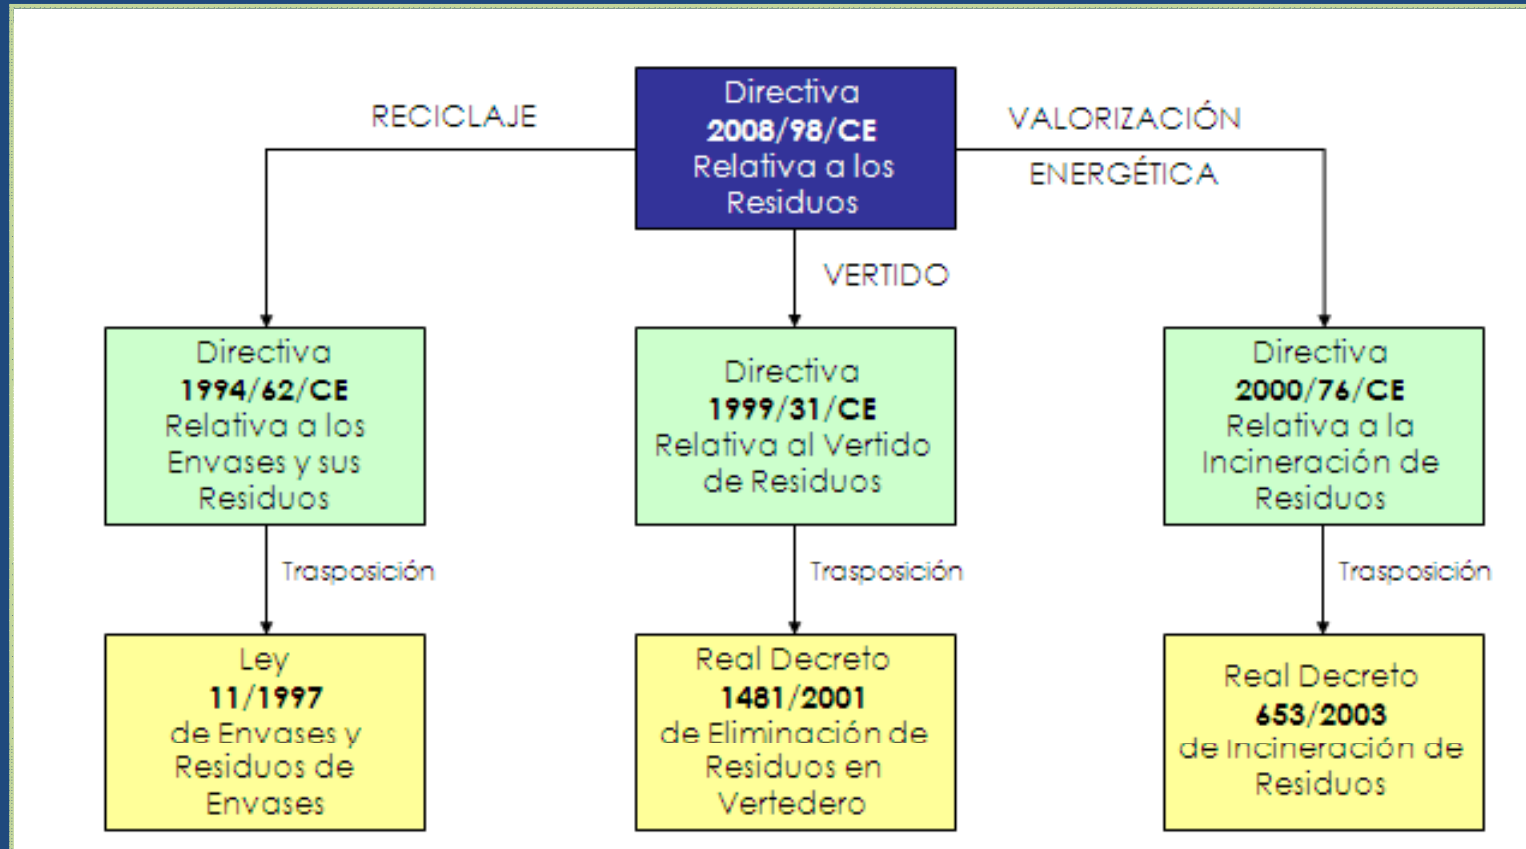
Directiva
**2008/98/CE**
Relativa a los Residuos

RECICLAJE

VALORIZACIÓN ENERGÉTICA

VERTIDO

Directiva
**1994/62/CE**
Relativa a los Envases y sus Residuos

Directiva
**1999/31/CE**
Relativa al Vertido de Residuos

Directiva
**2000/76/CE**
Relativa a la Incineración de Residuos

Trasposición

Trasposición

Trasposición

Ley
**11/1997**
de Envases y Residuos de Envases

Real Decreto
**1481/2001**
de Eliminación de Residuos en Vertedero

Real Decreto
**653/2003**
de Incineración de Residuos